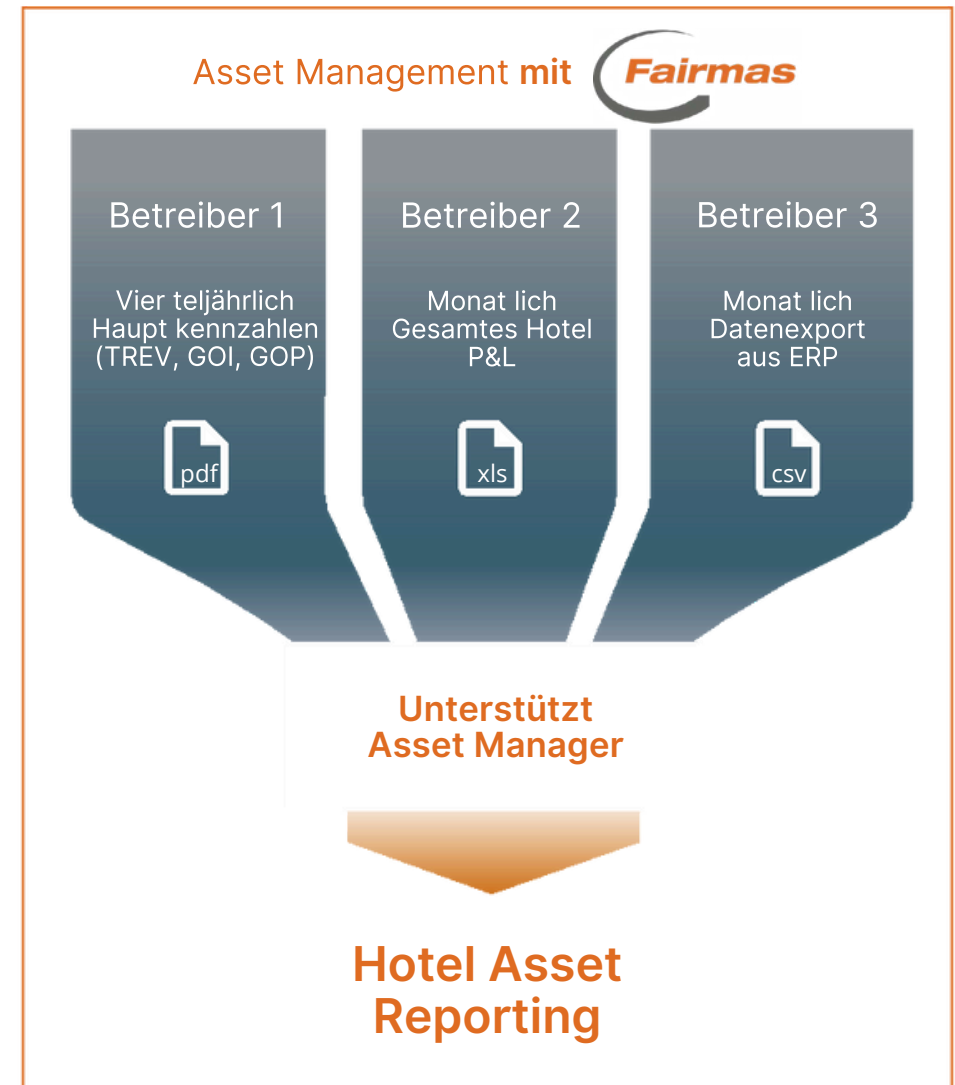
Asset Management mit Fairmas

Betreiber 1

Vier teljährlich Haupt kennzahlen (TREV, GOI, GOP)

pdf

Betreiber 2

Monat lich Gesamtes Hotel P&L

xls

Betreiber 3

Monat lich Datenexport aus ERP

csv

Unterstützt Asset Manager

Hotel Asset Reporting